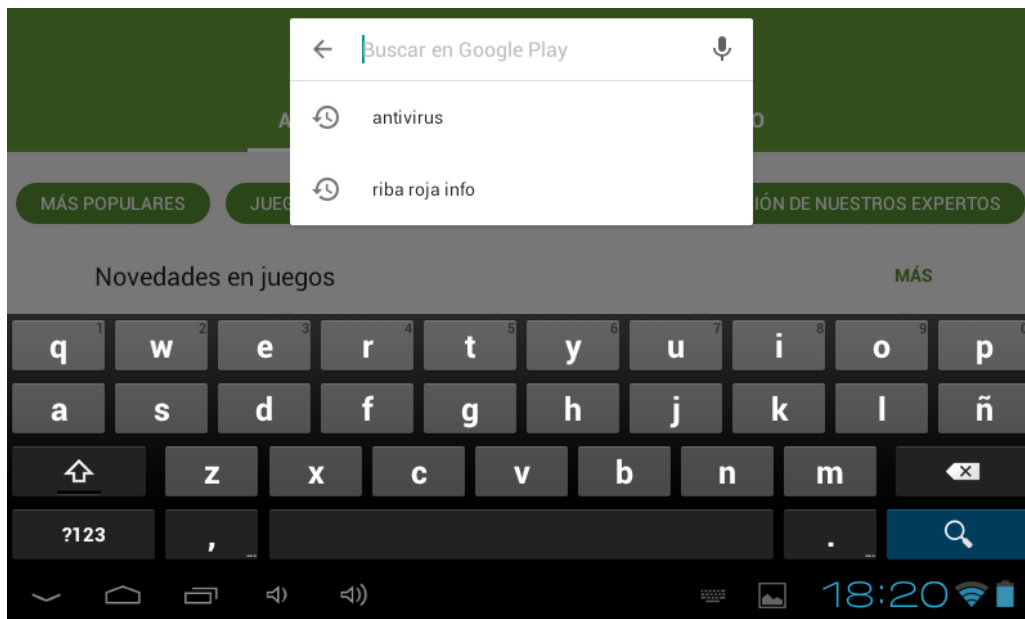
Buscar en Google Play

antivirus

riba roja info

A

O

MÁS POPULARES

JUEG

IÓN DE NUESTROS EXPERTOS

Novedades en juegos

MÁS

q 1 w 2 e 3 r 4 t 5 y 6 u 7 i 8 o 9 p 0

a s d f g h j k l ñ

z x c v b n m

?123 , .

18:20